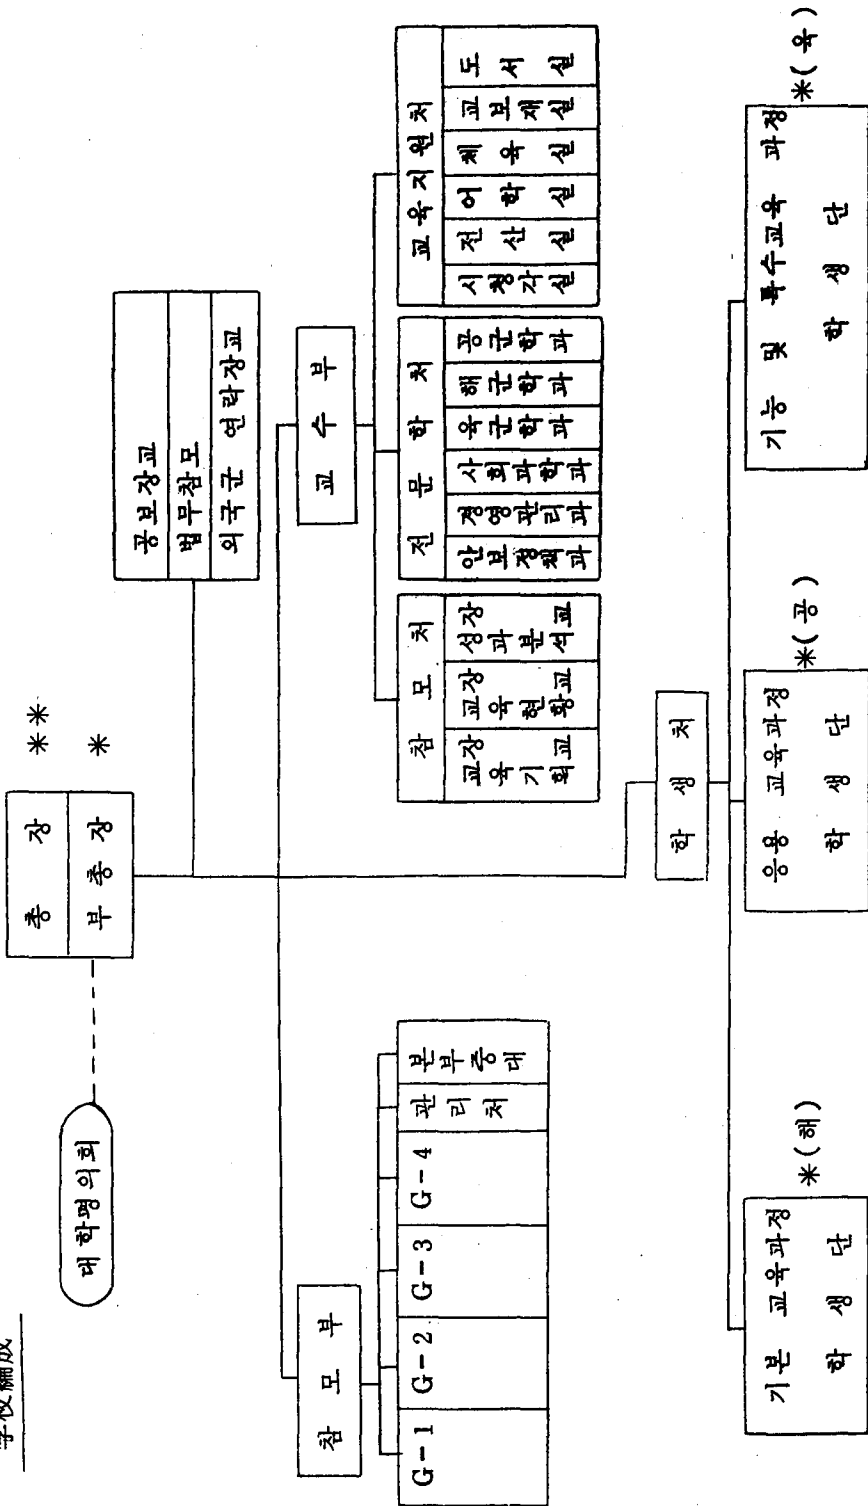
學校編成

대학평의회

총 장 ＊＊
부총장 ＊

공보장교
법무참모
외국군 연락장교

참 모 부

G－1
G－2
G－3
G－4
관리처
본부중대

교 수 부

참 모 처
교장육기획교
교장육연황교
성장과분석교

전 문 학 처
안보경제과
경영관리과
사회과학과
육군학과
해군학과
공군학과

교 육 지 원 처
시청각실
전산실
어학실
체육실
교보재실
도서실

학 생 처

기본 교육과정 학생단 ＊(해)
응용 교육과정 학생단 ＊(공)
기능 및 특수교육 과정 학생단 ＊(육)